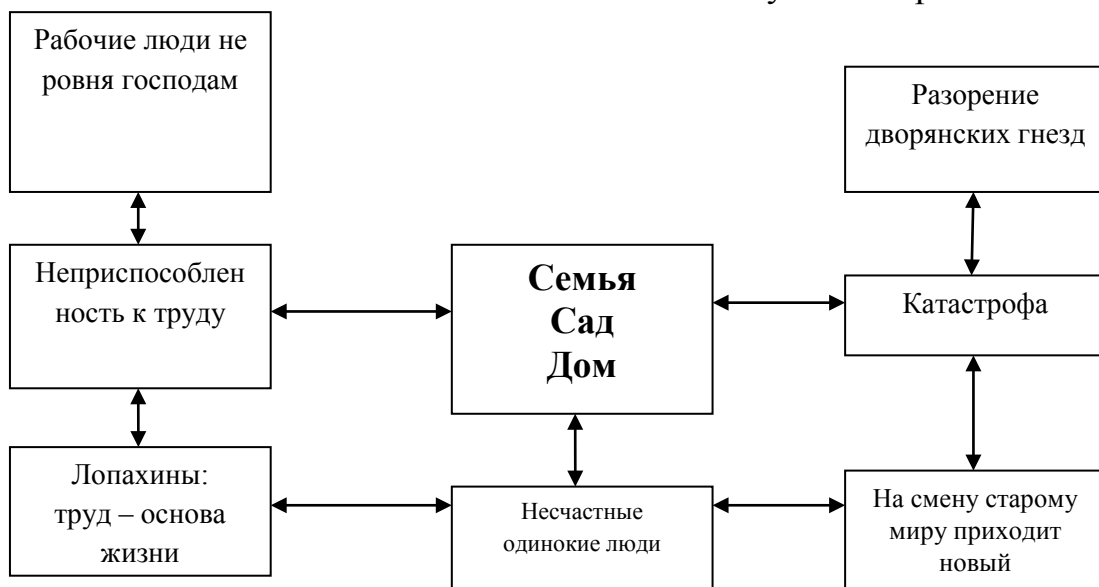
Рабочие люди не ровня господам

Разорение дворянских гнезд

Неприспособленность к труду

**Семья Сад Дом**

Катастрофа

Лопахины: труд – основа жизни

Несчастные одинокие люди

На смену старому миру приходит новый